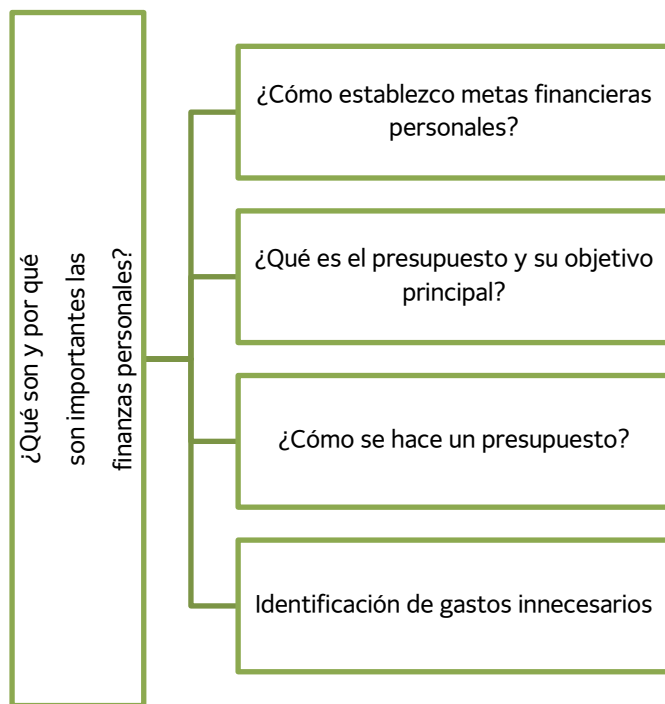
¿Qué son y por qué son importantes las finanzas personales?

¿Cómo establezco metas financieras personales?

¿Qué es el presupuesto y su objetivo principal?

¿Cómo se hace un presupuesto?

Identificación de gastos innecesarios